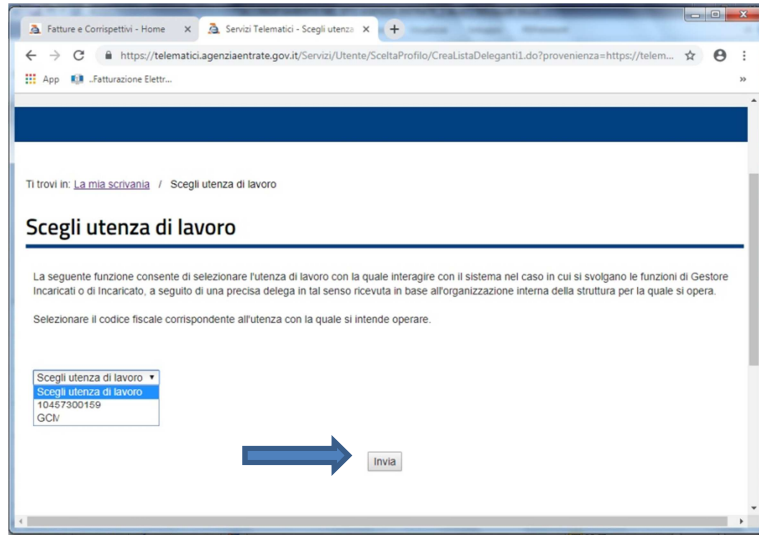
Fatture e Corrispettivi - Home ×
Servizi Telematici - Scegli utenza ×
+

https://telematici.agenziaentrate.gov.it/Servizi/Utente/SceltaProfilo/CreaListaDeleganti1.do?provenienza=https://telem...

App ..Fatturazione Elettr...

Ti trovi in: La mia scrivania / Scegli utenza di lavoro

Scegli utenza di lavoro

La seguente funzione consente di selezionare l'utenza di lavoro con la quale interagire con il sistema nel caso in cui si svolgano le funzioni di Gestore Incaricati o di Incaricato, a seguito di una precisa delega in tal senso ricevuta in base all'organizzazione interna della struttura per la quale si opera.

Selezionare il codice fiscale corrispondente all'utenza con la quale si intende operare.

Scegli utenza di lavoro
Scegli utenza di lavoro
10457300159
GCM

Invia